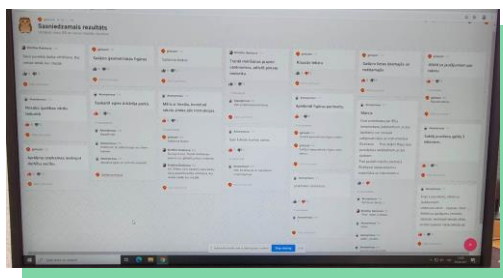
Sasniedzamais rezultāts

Sadarbojos ar citiem.
Mērķus izvirzīt, koncentrēt savu uzmanību uz mērķiem
Tiecos rakstīt bez kļūdām
Pirms lietošanas uzdevumi
Mācos
Izmantoju tīmekli, lai strādātu.
Jāzina
Atbildu uz jautājumiem
Mācīties runāt
Apgūstu
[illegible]